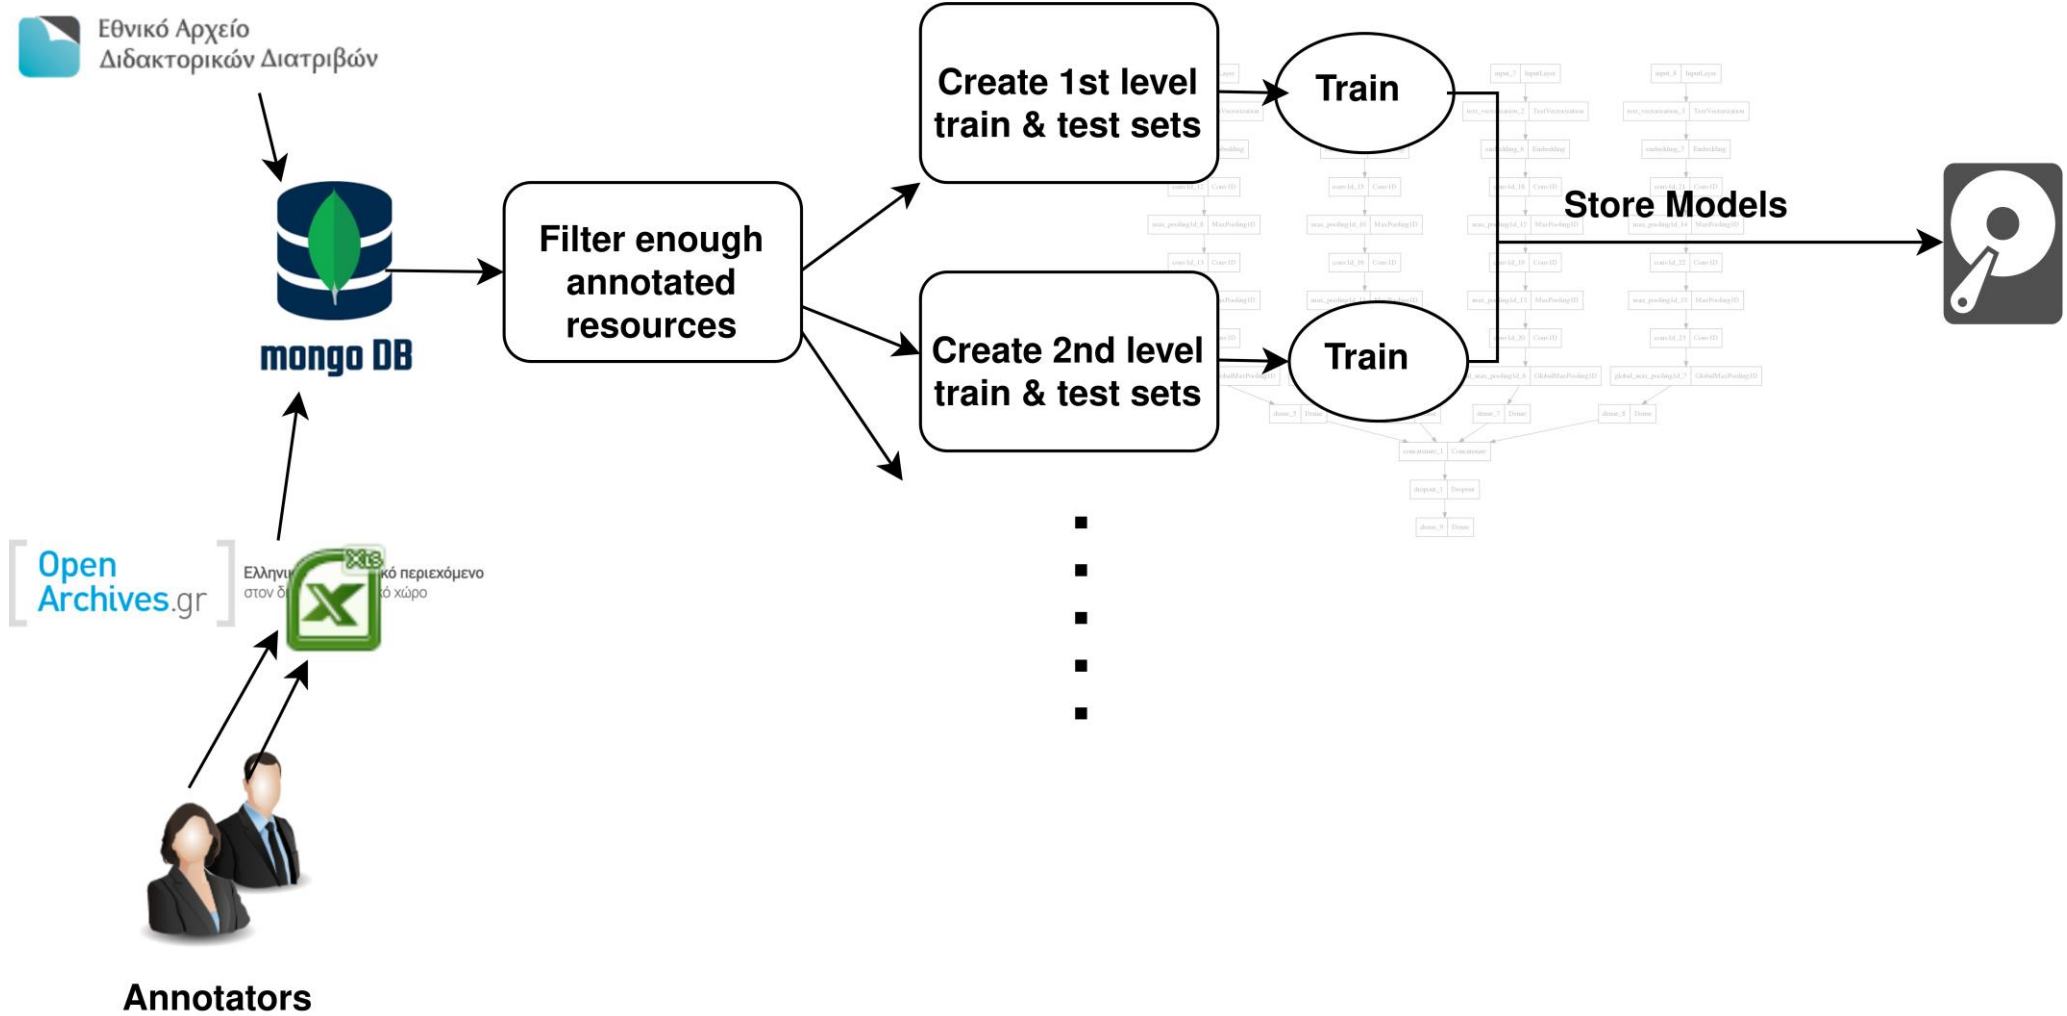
Εθνικό Αρχείο Διδακτορικών Διατριβών

mongo DB

Filter enough annotated resources

Create 1st level train & test sets

Train

Create 2nd level train & test sets

Train

Store Models

Open Archives.gr

Ελληνι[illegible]κό περιεχόμενο στον δ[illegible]ό χώρο

XLS

Annotators